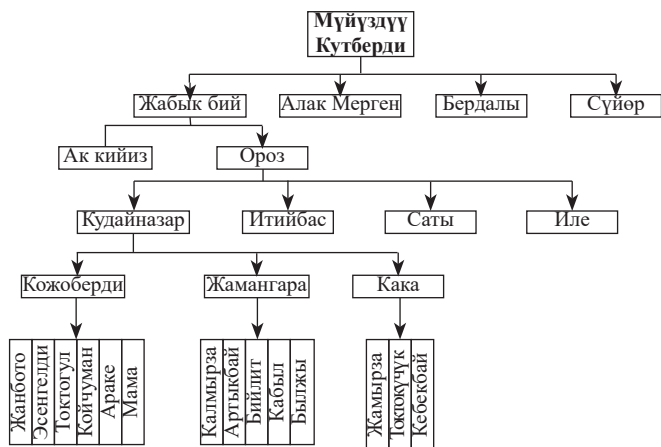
Мүйүздүү Кутберди

Жабык бий
Алак Мерген
Бердалы
Сүйөр

Ак кийиз
Ороз

Кудайназар
Итийбас
Саты
Иле

Кожоберди
Жамангара
Кака

Жанбото
Эсенгелди
Токтогул
Койчуман
Араке
Мама

Калмырза
Артыкбай
Бийлит
Кабыл
Былжы

Жамырза
Токтокучук
Кебекбай